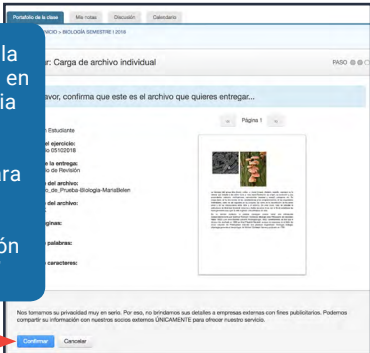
Portafolio de la clase | Mis notas | Discusión | Calendario

INICIO > BIOLOGÍA SEMESTRE I 2018

la
en
ia

ra

ón

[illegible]r: Carga de archivo individual

PASO

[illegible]avor, confirma que este es el archivo que quieres entregar...

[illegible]-Estudiante

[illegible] del ejercicio:
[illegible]o 05102018

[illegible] la entrega:
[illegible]o de Revisión

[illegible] del archivo:
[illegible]o_de_Prueba-Biologia-MariaBelen

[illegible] del archivo:

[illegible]ginas:

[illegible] palabras:

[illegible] caracteres:

Página 1

Nos tomamos su privacidad muy en serio. Por eso, no brindamos sus detalles a empresas externas con fines publicitarios. Podemos compartir su información con nuestros socios externos ÚNICAMENTE para ofrecer nuestro servicio.

Confirmar | Cancelar